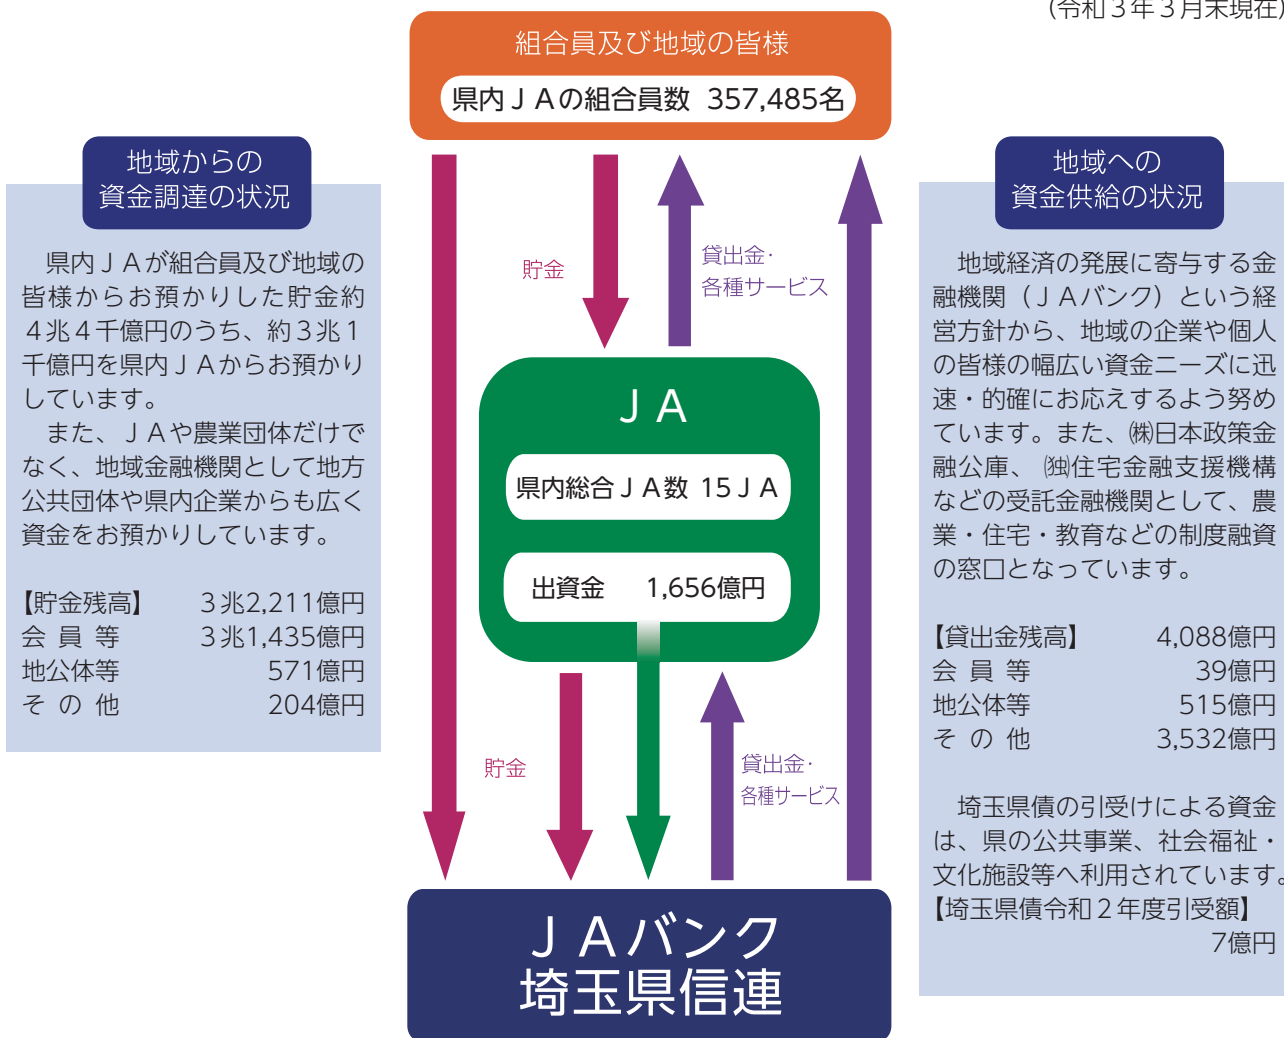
(令和３年３月末現在)

組合員及び地域の皆様
県内ＪＡの組合員数 357,485名

地域からの資金調達の状況

県内ＪＡが組合員及び地域の皆様からお預かりした貯金約４兆４千億円のうち、約３兆１千億円を県内ＪＡからお預かりしています。

また、ＪＡや農業団体だけでなく、地域金融機関として地方公共団体や県内企業からも広く資金をお預かりしています。

| 【貯金残高】 | ３兆2,211億円 |
|---|---|
| 会員等 | ３兆1,435億円 |
| 地公体等 | 571億円 |
| その他 | 204億円 |

貯金

貸出金・各種サービス

ＪＡ
県内総合ＪＡ数 15ＪＡ
出資金 1,656億円

貯金

貸出金・各種サービス

ＪＡバンク
埼玉県信連

地域への資金供給の状況

地域経済の発展に寄与する金融機関（ＪＡバンク）という経営方針から、地域の企業や個人の皆様の幅広い資金ニーズに迅速・的確にお応えするよう努めています。また、㈱日本政策金融公庫、㈱住宅金融支援機構などの受託金融機関として、農業・住宅・教育などの制度融資の窓口となっています。

| 【貸出金残高】 | 4,088億円 |
|---|---|
| 会員等 | 39億円 |
| 地公体等 | 515億円 |
| その他 | 3,532億円 |

埼玉県債の引受けによる資金は、県の公共事業、社会福祉・文化施設等へ利用されています。
【埼玉県債令和２年度引受額】
7億円